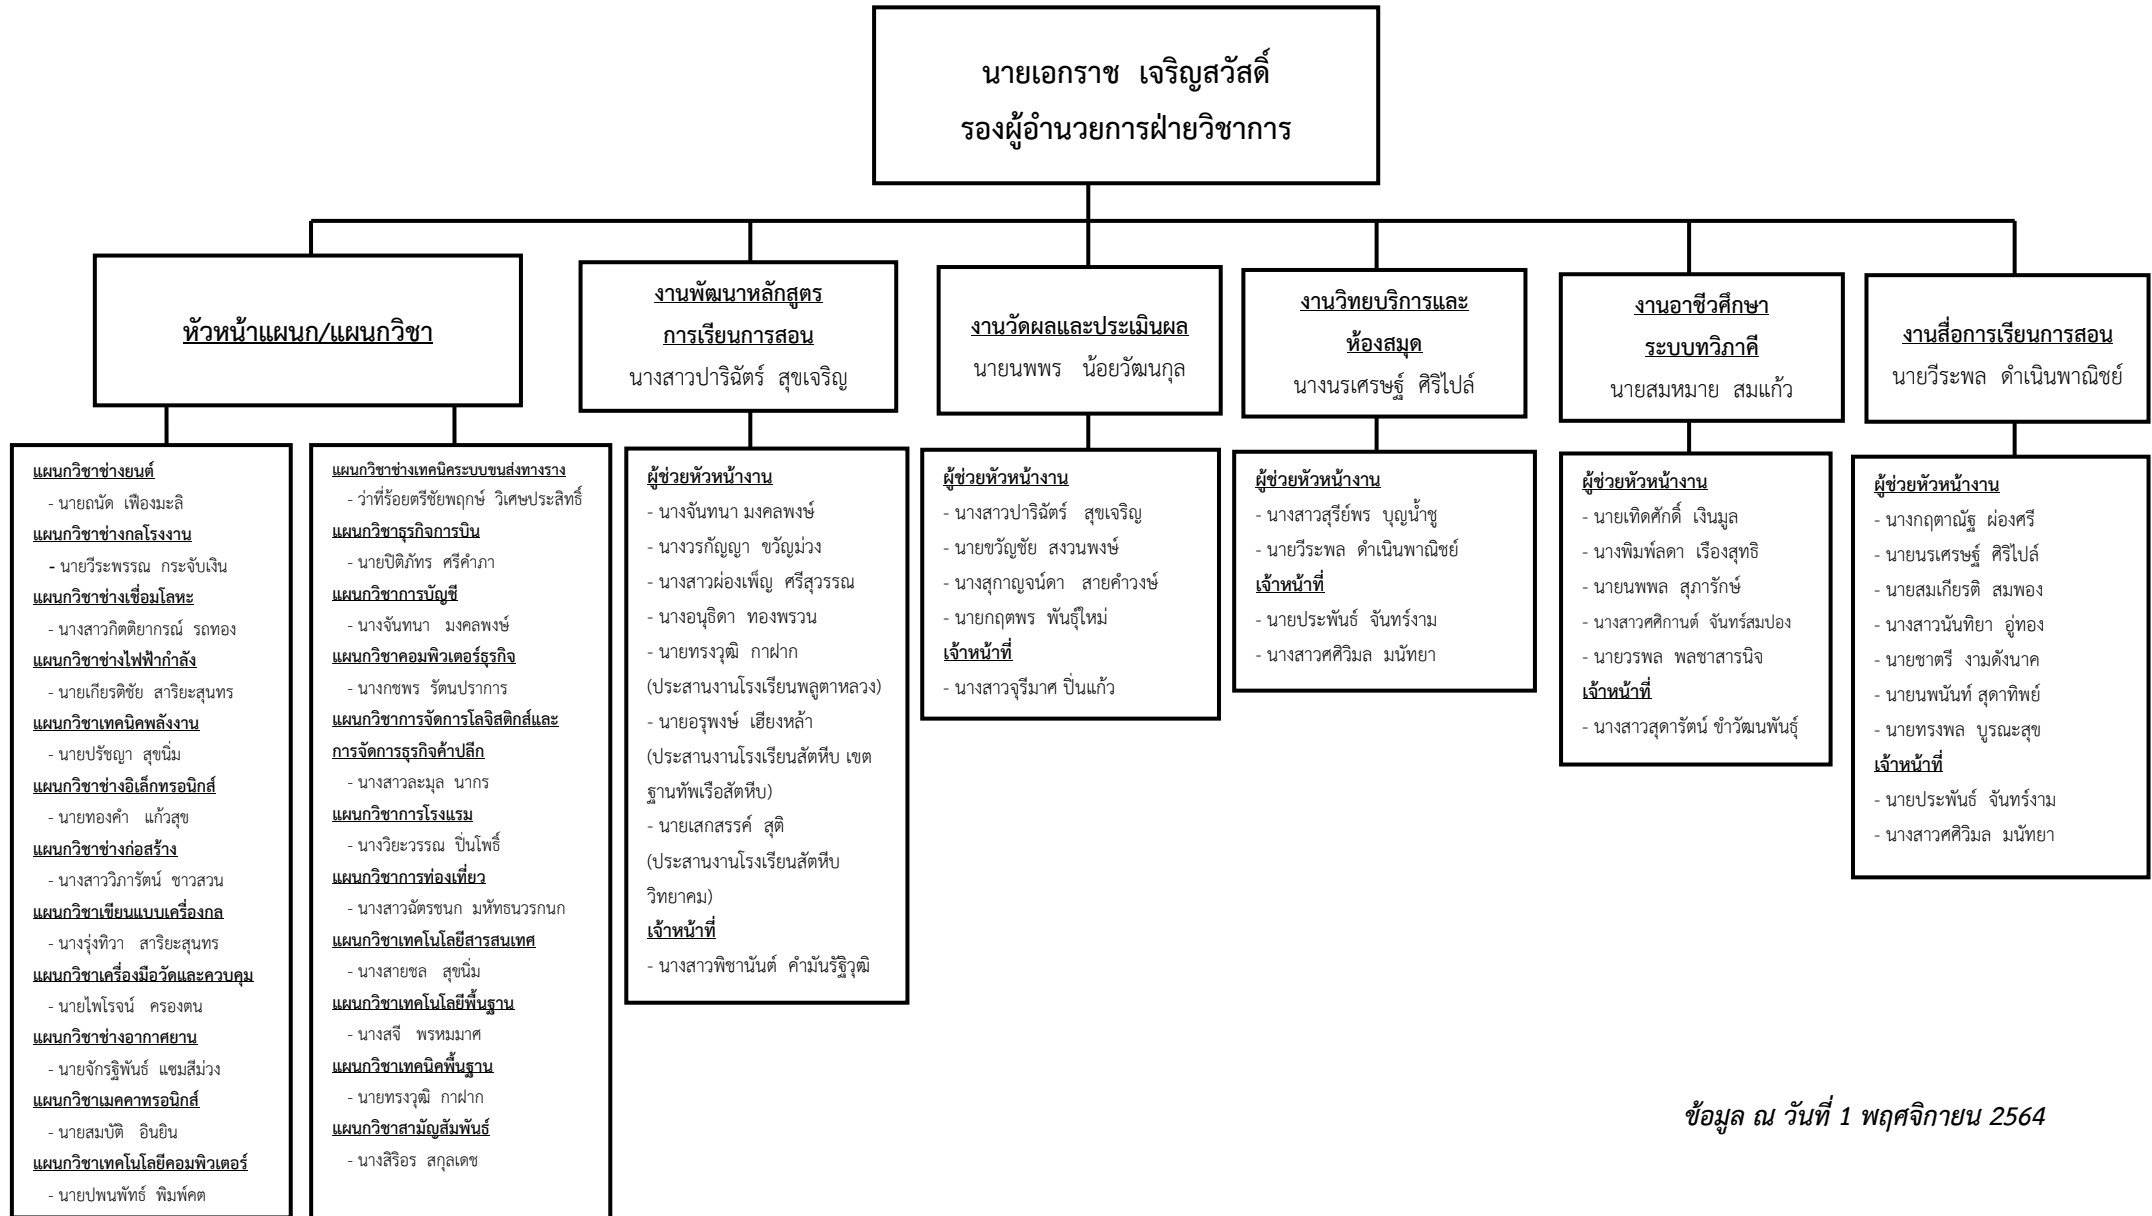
นายเอกราช เจริญสวัสดิ์
รองผู้อำนวยการฝ่ายวิชาการ

หัวหน้าแผนก/แผนกวิชา

แผนกวิชาช่างยนต์
- นายถนัด เฟืองมะลิ
แผนกวิชาช่างกลโรงงาน
- นายวีระพรรณ กระจับเงิน
แผนกวิชาช่างเชื่อมโลหะ
- นางสาวกิตติยากรณ์ รถทอง
แผนกวิชาช่างไฟฟ้ากำลัง
- นายเกียรติชัย สาริยะสุนทร
แผนกวิชาเทคนิคพลังงาน
- นายปรัชญา สุขนิ่ม
แผนกวิชาช่างอิเล็กทรอนิกส์
- นายทองคำ แก้วสุข
แผนกวิชาช่างก่อสร้าง
- นางสาววิภารัตน์ ชาวสวน
แผนกวิชาเขียนแบบเครื่องกล
- นางรุ่งทิวา สาริยะสุนทร
แผนกวิชาเครื่องมือวัดและควบคุม
- นายไพโรจน์ ครองตน
แผนกวิชาช่างอากาศยาน
- นายจักรฐิพันธ์ แซมสีม่วง
แผนกวิชาเมคคาทรอนิกส์
- นายสมบัติ อินยิน
แผนกวิชาเทคโนโลยีคอมพิวเตอร์
- นายปพนพัทธ์ พิมพ์คต

แผนกวิชาช่างเทคนิคระบบขนส่งทางราง
- ว่าที่ร้อยตรีชัยพฤกษ์ วิเศษประสิทธิ์
แผนกวิชาธุรกิจการบิน
- นายปิติภัทร ศรีคำภา
แผนกวิชาการบัญชี
- นางจันทนา มงคลพงษ์
แผนกวิชาคอมพิวเตอร์ธุรกิจ
- นางกชพร รัตนปราการ
แผนกวิชาการจัดการโลจิสติกส์และการจัดการธุรกิจค้าปลีก
- นางสาวละมุล นากร
แผนกวิชาการโรงแรม
- นางวิยะวรรณ ปิ่นโพธิ์
แผนกวิชาการท่องเที่ยว
- นางสาวฉัตรชนก มหัทธนวรกนก
แผนกวิชาเทคโนโลยีสารสนเทศ
- นางสายชล สุขนิ่ม
แผนกวิชาเทคโนโลยีพื้นฐาน
- นางสจี พรหมมาศ
แผนกวิชาเทคนิคพื้นฐาน
- นายทรงวุฒิ กาฝาก
แผนกวิชาสามัญสัมพันธ์
- นางสิริอร สกุลเดช

งานพัฒนาหลักสูตรการเรียนการสอน
นางสาวปาริฉัตร์ สุขเจริญ

ผู้ช่วยหัวหน้างาน
- นางจันทนา มงคลพงษ์
- นางวรกัญญา ขวัญม่วง
- นางสาวผ่องเพ็ญ ศรีสุวรรณ
- นางอนุธิดา ทองพรวน
- นายทรงวุฒิ กาฝาก (ประสานงานโรงเรียนพลูตาหลวง)
- นายอรุพงษ์ เฮียงหล้า (ประสานงานโรงเรียนสัตหีบ เขตฐานทัพเรือสัตหีบ)
- นายเสกสรรค์ สุติ (ประสานงานโรงเรียนสัตหีบวิทยาคม)
เจ้าหน้าที่
- นางสาวพิชานันต์ คำมันรัฐิวุฒิ

งานวัดผลและประเมินผล
นายนพพร น้อยวัฒนกุล

ผู้ช่วยหัวหน้างาน
- นางสาวปาริฉัตร์ สุขเจริญ
- นายขวัญชัย สงวนพงษ์
- นางสุกาญจน์ดา สายคำวงษ์
- นายกฤตพร พันธุ์ใหม่
เจ้าหน้าที่
- นางสาวจุรีมาศ ปิ่นแก้ว

งานวิทยบริการและห้องสมุด
นางนรเศรษฐ์ ศิริไปล์

ผู้ช่วยหัวหน้างาน
- นางสาวสุรีย์พร บุญน้ำชู
- นายวีระพล ดำเนินพาณิชย์
เจ้าหน้าที่
- นายประพันธ์ จันทร์งาม
- นางสาวศศิวิมล มนัทยา

งานอาชีวศึกษาระบบทวิภาคี
นายสมหมาย สมแก้ว

ผู้ช่วยหัวหน้างาน
- นายเทิดศักดิ์ เงินมูล
- นางพิมพ์ลดา เรืองสุทธิ
- นายนพพล สุภารักษ์
- นางสาวศศิกานต์ จันทร์สมปอง
- นายวรพล พลชาสารนิจ
เจ้าหน้าที่
- นางสาวสุดารัตน์ ขำวัฒนพันธุ์

งานสื่อการเรียนการสอน
นายวีระพล ดำเนินพาณิชย์

ผู้ช่วยหัวหน้างาน
- นางกฤตาณัฐ ผ่องศรี
- นายนรเศรษฐ์ ศิริไปล์
- นายสมเกียรติ สมพอง
- นางสาวนันทิยา อู่ทอง
- นายชาตรี งามดังนาค
- นายนพนันท์ สุดาทิพย์
- นายทรงพล บูรณะสุข
เจ้าหน้าที่
- นายประพันธ์ จันทร์งาม
- นางสาวศศิวิมล มนัทยา

ข้อมูล ณ วันที่ 1 พฤศจิกายน 2564